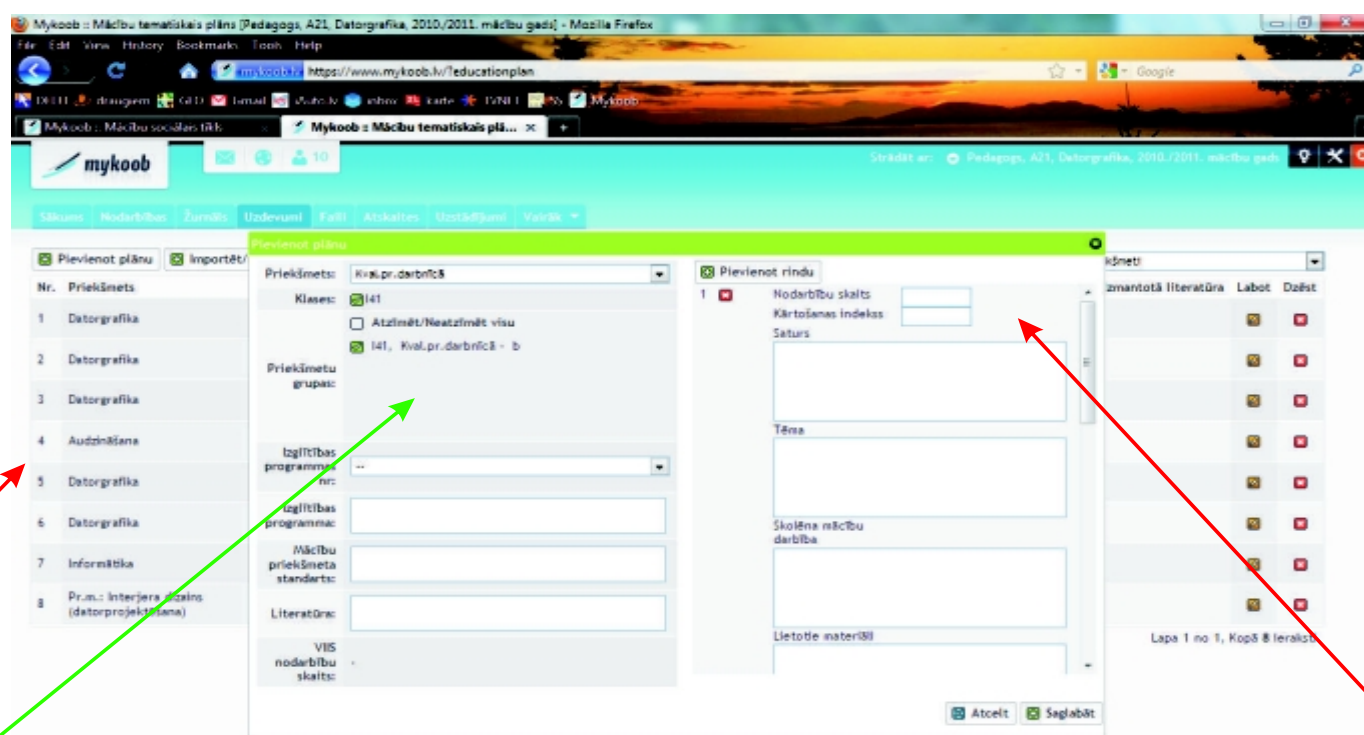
Mykoob :: Mācību tematiskais plāns [Pedagogs, A21, Datorgrafika, 2010./2011. mācību gads] - Mozilla Firefox

File Edit View History Bookmarks Tools Help

mykoob.lv https://www.mykoob.lv/?educationplan

Google

DELFI draugiem GLD Gmail Auto.lv inbox karte LVNET Mykoob

Mykoob :: Mācību sociālais tīkls

Mykoob :: Mācību tematiskais plā...

mykoob

10

Strādāt ar: Pedagogs, A21, Datorgrafika, 2010./2011. mācību gads

Sākums Nodarbības Žurnāls Uzdevumi Faili Atskaites Uzstādījumi Vairāk

Pievienot plānu Importēt/

| Nr. | Priekšmets |
|---|---|
| 1 | Datorgrafika |
| 2 | Datorgrafika |
| 3 | Datorgrafika |
| 4 | Audzināšana |
| 5 | Datorgrafika |
| 6 | Datorgrafika |
| 7 | Informātika |
| 8 | Pr.m.: Interjera dizains (datorprojektēšana) |

Pievienot plānu

Priekšmets: Kval.pr.darbnīcā

Klases: I41

Atzīmēt/Neatzīmēt visu

Priekšmetu grupas: I41, Kval.pr.darbnīcā - b

Izglītības programmas nr: --

Izglītības programma:

Mācību priekšmeta standarts:

Literatūra:

VIIS nodarbību skaits: -

Pievienot rindu

1

Nodarbību skaits

Kārtošanas indekss

Saturs

Tēma

Skolēna mācību darbība

Lietotie materiāli

Atcelt Saglabāt

kšmeti

Izmantotā literatūra Labot Dzēst

Lapa 1 no 1, Kopā 8 ieraksti